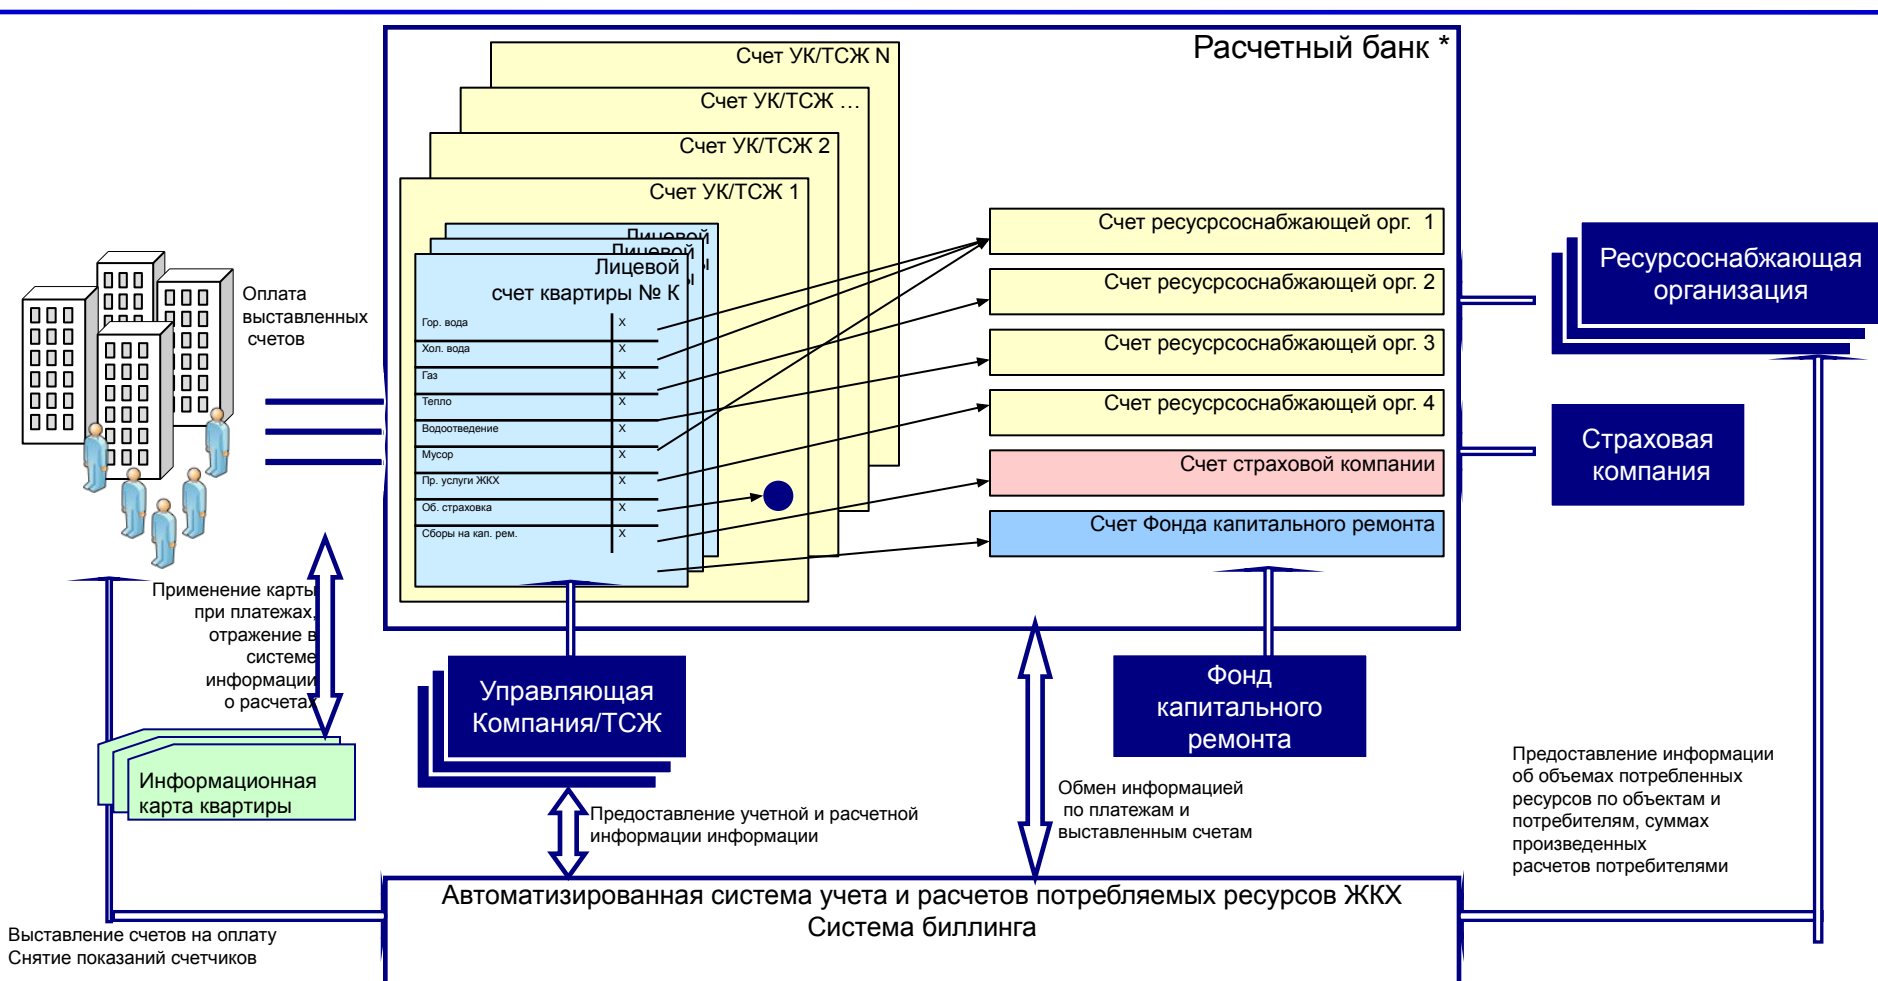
Расчетный банк *

Счет УК/ТСЖ N

Счет УК/ТСЖ …

Счет УК/ТСЖ 2

Счет УК/ТСЖ 1

Лицевой

Лицевой

Лицевой счет квартиры № К

| Гор. вода | Х |
|---|---|
| Хол. вода | Х |
| Газ | Х |
| Тепло | Х |
| Водоотведение | Х |
| Мусор | Х |
| Пр. услуги ЖКХ | Х |
| Об. страховка | Х |
| Сборы на кап. рем. | Х |

Счет ресурсоснабжающей орг. 1

Счет ресурсоснабжающей орг. 2

Счет ресурсоснабжающей орг. 3

Счет ресурсоснабжающей орг. 4

Счет страховой компании

Счет Фонда капитального ремонта

Ресурсоснабжающая организация

Страховая компания

Оплата выставленных счетов

Применение карты при платежах, отражение в системе информации о расчетах

Информационная карта квартиры

Управляющая Компания/ТСЖ

Фонд капитального ремонта

Предоставление учетной и расчетной информации информации

Обмен информацией по платежам и выставленным счетам

Предоставление информации об объемах потребленных ресурсов по объектам и потребителям, суммах произведенных расчетов потребителями

Автоматизированная система учета и расчетов потребляемых ресурсов ЖКХ
Система биллинга

Выставление счетов на оплату
Снятие показаний счетчиков